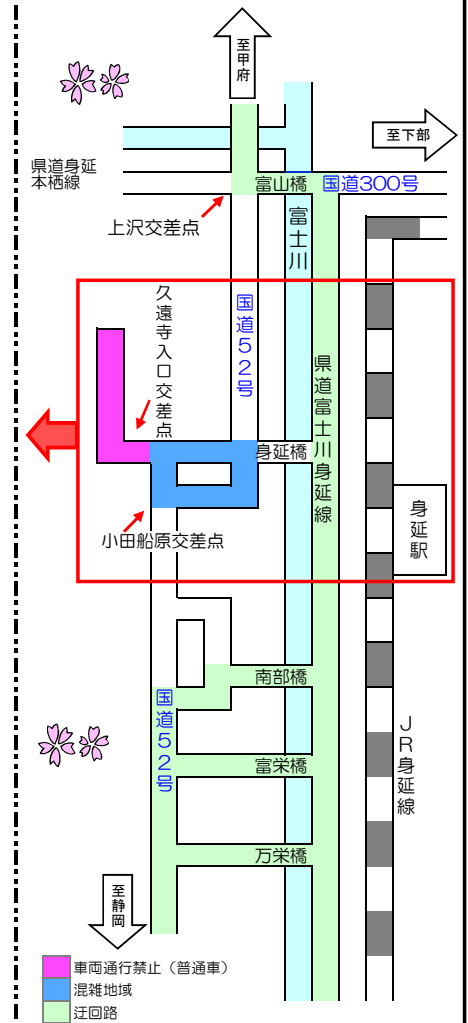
至甲府

至下部

県道身延本栖線

富山橋

国道300号

上沢交差点

富士川

久遠寺入口交差点

国道52号

県道富士川身延線

身延橋

小田船原交差点

身延駅

南部橋

国道52号

富栄橋

JR身延線

万栄橋

至静岡

車両通行禁止（普通車）
混雑地域
迂回路